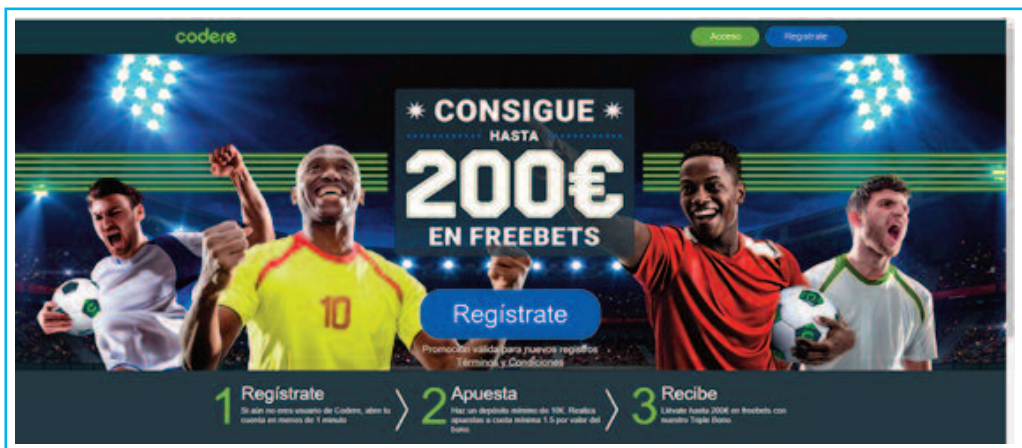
codere

Acceso Regístrate

CONSIGUE
HASTA
200€
EN FREEBETS

10

Regístrate

Promoción válida para nuevos registros
Términos y Condiciones

1 Regístrate
Si aún no eres usuario de Codere, abre tu cuenta en menos de 1 minuto

2 Apuesta
Haz un depósito mínimo de 10€. Realiza apuestas a cuota mínima 1.5 por valor del bono.

3 Recibe
Llévate hasta 200€ en freebets con nuestro Triple Bono